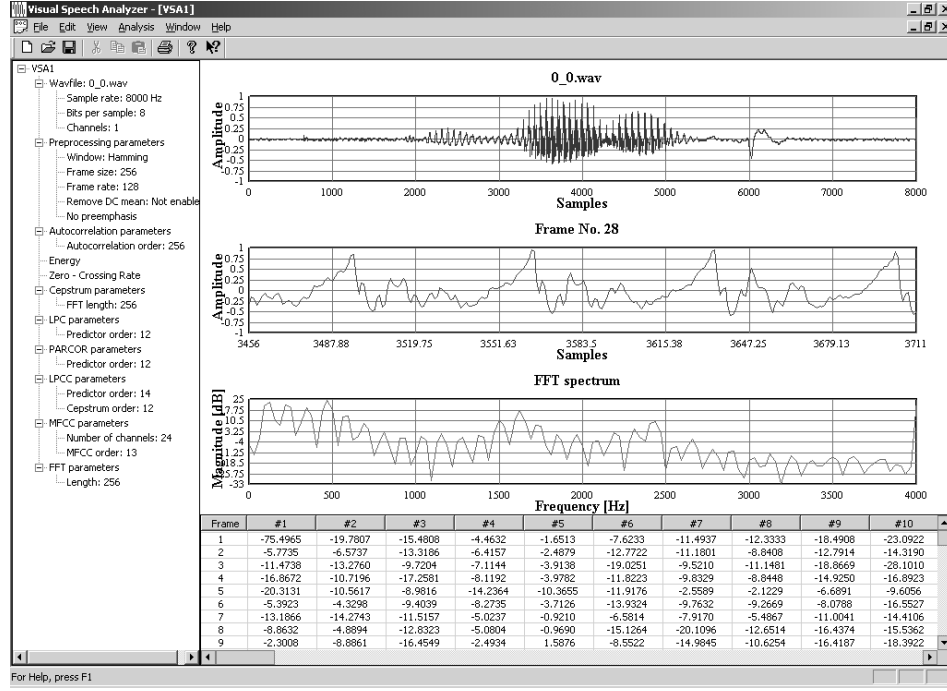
Visual Speech Analyzer - [VSA1]

File Edit View Analysis Window Help

VSA1
Wavfile: 0_0.wav
Sample rate: 8000 Hz
Bits per sample: 8
Channels: 1
Preprocessing parameters
Window: Hamming
Frame size: 256
Frame rate: 128
Remove DC mean: Not enable
No preemphasis
Autocorrelation parameters
Autocorrelation order: 256
Energy
Zero - Crossing Rate
Cepstrum parameters
FFT length: 256
LPC parameters
Predictor order: 12
PARCOR parameters
Predictor order: 12
LPCC parameters
Predictor order: 14
Cepstrum order: 12
MFCC parameters
Number of channels: 24
MFCC order: 13
FFT parameters
Length: 256

0_0.wav
Amplitude
0.75 0.5 0.25 0 -0.25 -0.5 -0.75
0 1000 2000 3000 4000 5000 6000 7000 8000
Samples

Frame No. 28
Amplitude
1 0.75 0.5 0.25 0 -0.25 -0.5 -0.75 -1
3456 3487.88 3519.75 3551.63 3583.5 3615.38 3647.25 3679.13 3711
Samples

FFT spectrum
Magnitude [dB]
25 17.75 10.5 3.25 -4 -11.25 -18.5 -25.75 -33
0 500 1000 1500 2000 2500 3000 3500 4000
Frequency [Hz]

| Frame | #1 | #2 | #3 | #4 | #5 | #6 | #7 | #8 | #9 | #10 |
|---|---|---|---|---|---|---|---|---|---|---|
| 1 | -75.4965 | -19.7807 | -15.4808 | -4.4632 | -1.6513 | -7.6233 | -11.4937 | -12.3333 | -18.4908 | -23.0922 |
| 2 | -5.7735 | -6.5737 | -13.3186 | -6.4157 | -2.4879 | -12.7722 | -11.1801 | -8.8408 | -12.7914 | -14.3190 |
| 3 | -11.4738 | -13.2760 | -9.7204 | -7.1144 | -3.9138 | -19.0251 | -9.5210 | -11.1481 | -18.8669 | -28.1010 |
| 4 | -16.8672 | -10.7196 | -17.2581 | -8.1192 | -3.9782 | -11.8223 | -9.8329 | -8.8448 | -14.9250 | -16.8923 |
| 5 | -20.3131 | -10.5617 | -8.9816 | -14.2364 | -10.3655 | -11.9176 | -2.5589 | -2.1229 | -6.6891 | -9.6056 |
| 6 | -5.3923 | -4.3298 | -9.4039 | -8.2735 | -3.7126 | -13.9324 | -9.7632 | -9.2669 | -8.0788 | -16.5527 |
| 7 | -13.1866 | -14.2743 | -11.5157 | -5.0237 | -0.9210 | -6.5814 | -7.9170 | -5.4867 | -11.0041 | -14.4106 |
| 8 | -8.8632 | -4.8894 | -12.8323 | -5.0804 | -0.9690 | -15.1264 | -20.1096 | -12.6514 | -16.4374 | -15.5362 |
| 9 | -2.3008 | -8.8861 | -16.4549 | -2.4934 | 1.5876 | -8.5522 | -14.9845 | -10.6254 | -16.4187 | -18.3922 |

For Help, press F1